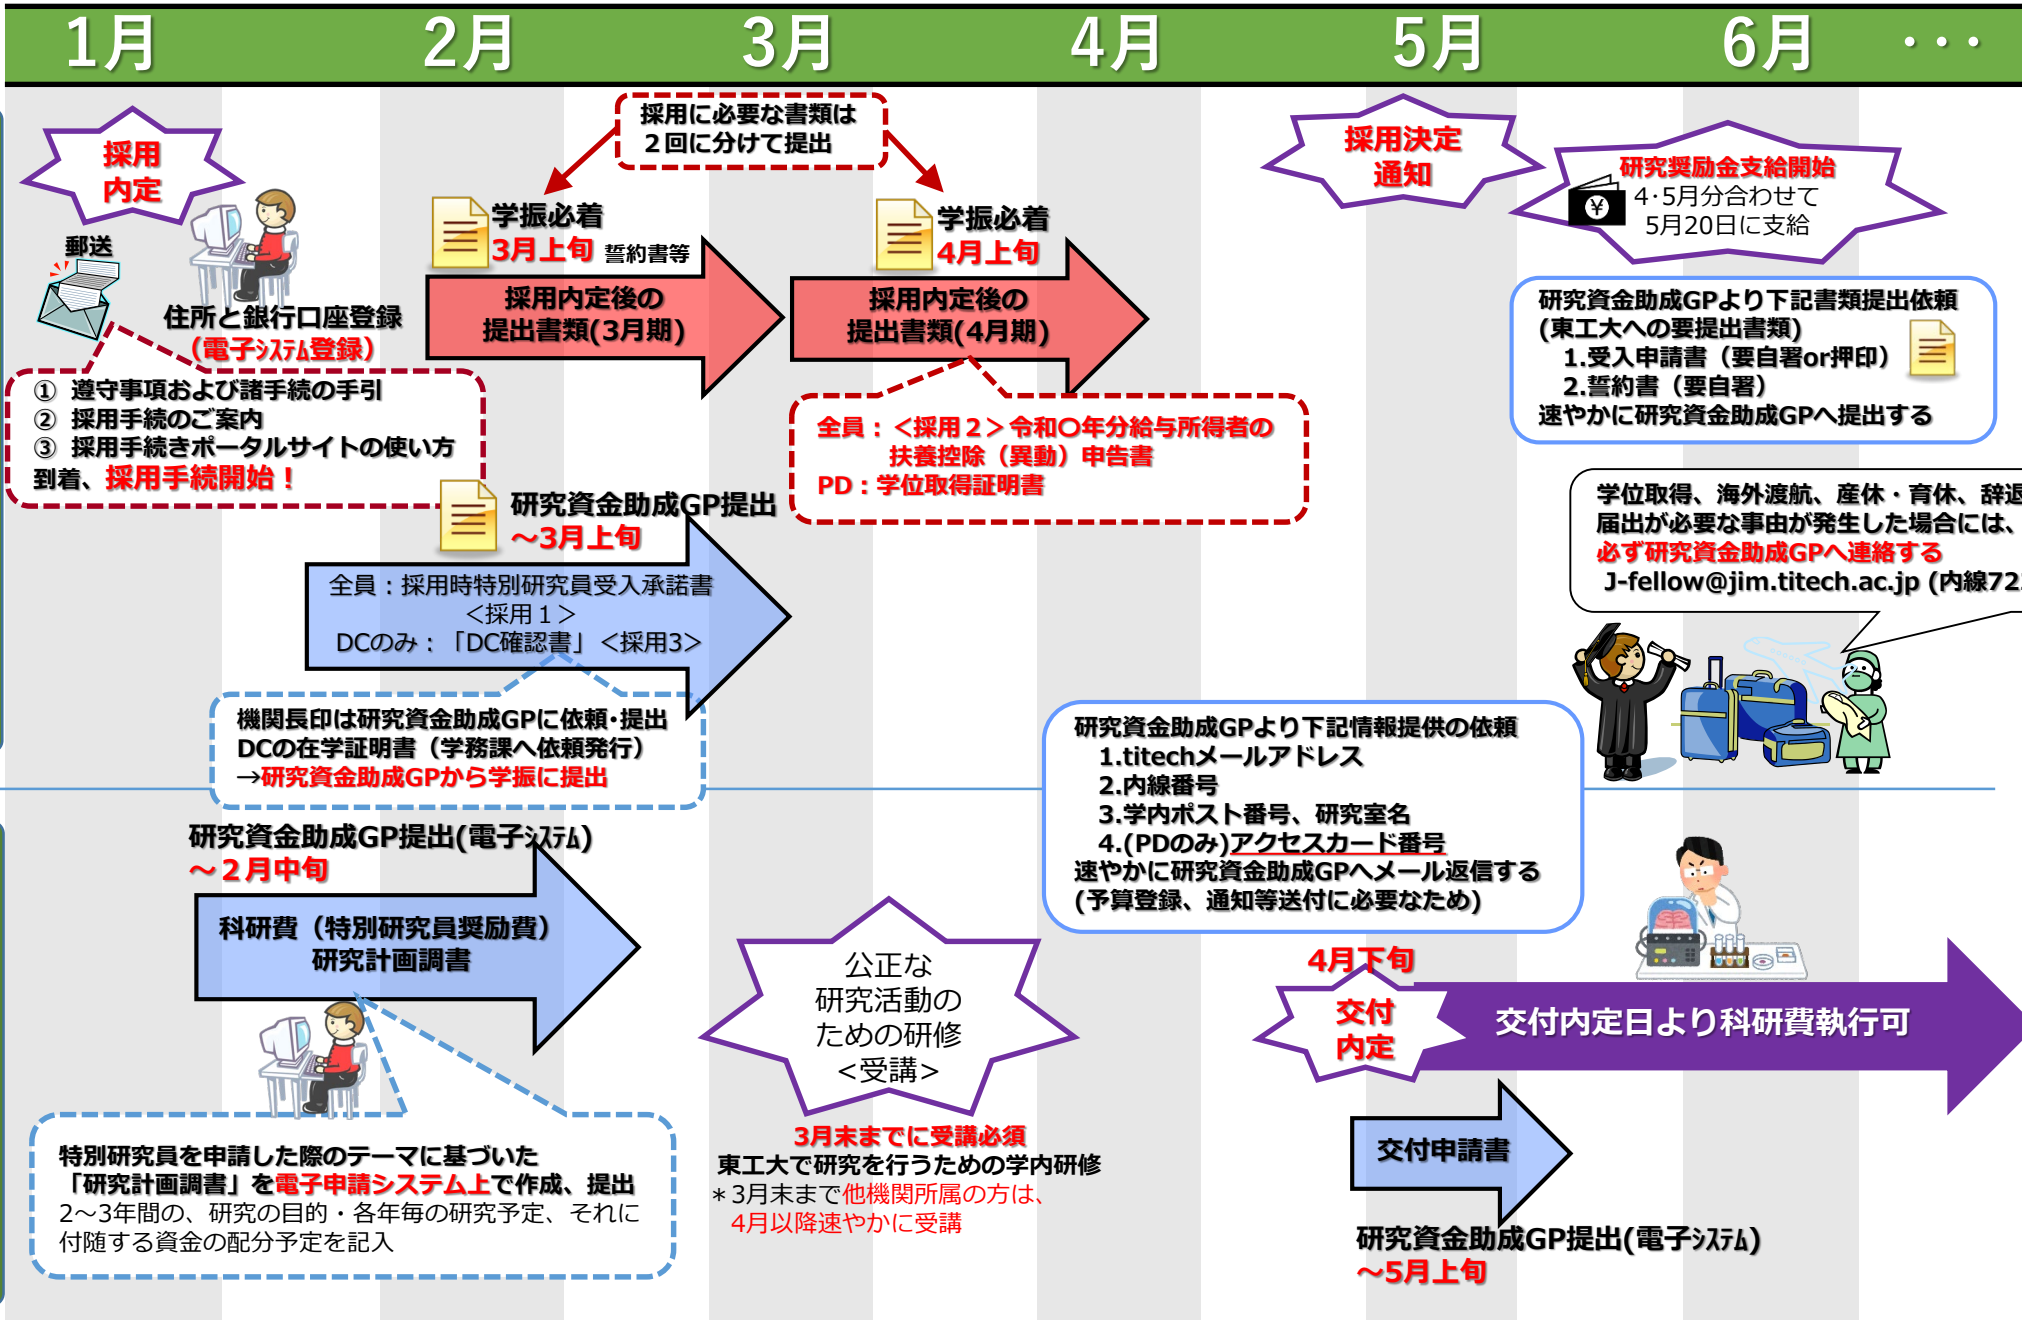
1月 2月 3月 4月 5月 6月 ・・・

採用内定

郵送

住所と銀行口座登録
（電子ｼｽﾃﾑ登録）

① 遵守事項および諸手続の手引
② 採用手続のご案内
③ 採用手続きポータルサイトの使い方
到着、採用手続開始！

採用に必要な書類は
２回に分けて提出

学振必着
3月上旬 誓約書等

採用内定後の
提出書類(3月期)

学振必着
4月上旬

採用内定後の
提出書類(4月期)

全員：＜採用２＞令和〇年分給与所得者の
扶養控除（異動）申告書
PD：学位取得証明書

研究資金助成GP提出
～3月上旬

全員：採用時特別研究員受入承諾書
＜採用１＞
DCのみ：「DC確認書」＜採用3＞

機関長印は研究資金助成GPに依頼･提出
DCの在学証明書（学務課へ依頼発行）
→研究資金助成GPから学振に提出

採用決定通知

研究奨励金支給開始
4･5月分合わせて
5月20日に支給

研究資金助成GPより下記書類提出依頼
(東工大への要提出書類)
1.受入申請書（要自署or押印）
2.誓約書（要自署）
速やかに研究資金助成GPへ提出する

学位取得、海外渡航、産休・育休、辞退
届出が必要な事由が発生した場合には、
必ず研究資金助成GPへ連絡する
J-fellow@jim.titech.ac.jp (内線72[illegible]

研究資金助成GPより下記情報提供の依頼
1.titechメールアドレス
2.内線番号
3.学内ポスト番号、研究室名
4.(PDのみ)アクセスカード番号
速やかに研究資金助成GPへメール返信する
(予算登録、通知等送付に必要なため)

研究資金助成GP提出(電子ｼｽﾃﾑ)
～２月中旬

科研費（特別研究員奨励費）
研究計画調書

特別研究員を申請した際のテーマに基づいた
「研究計画調書」を電子申請システム上で作成、提出
2～3年間の、研究の目的・各年毎の研究予定、それに
付随する資金の配分予定を記入

公正な
研究活動の
ための研修
＜受講＞

3月末までに受講必須
東工大で研究を行うための学内研修
＊3月末まで他機関所属の方は、
4月以降速やかに受講

4月下旬
交付内定

交付内定日より科研費執行可

交付申請書

研究資金助成GP提出(電子ｼｽﾃﾑ)
～5月上旬